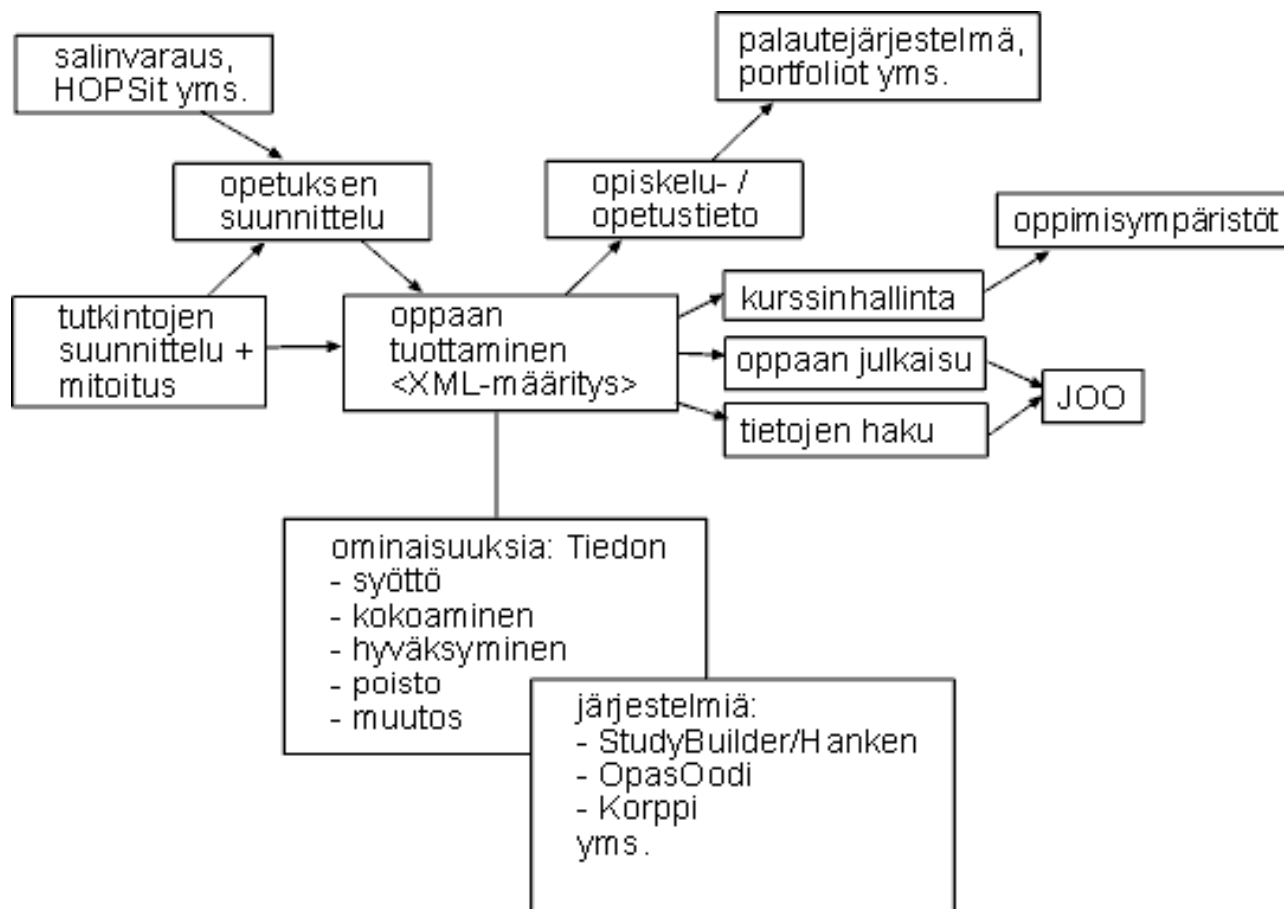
salinvaraus, HOPSit yms.

palautejärjestelmä, portfoliot yms.

opetuksen suunnittelu

opiskelu- / opetustieto

oppimisympäristöt

tutkintojen suunnittelu + mitoitus

oppaan tuottaminen <XML-määritys>

kurssinhallinta

oppaan julkaisu

JOO

tietojen haku

ominaisuuksia: Tiedon
- syöttö
- kokoaminen
- hyväksyminen
- poisto
- muutos

järjestelmiä:
- StudyBuilder/Hanken
- OpasOodi
- Korppi
yms.